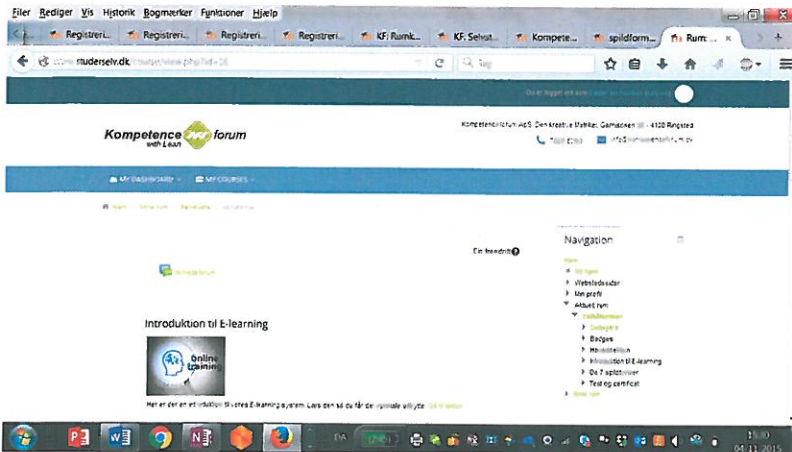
Filer Rediger Vis Historik Bogmærker Funktioner Hjælp

Registreri... | Registreri... | Registreri... | Registreri... | KF: Rumk... | KF: Selvst... | Kompete... | spildform... | Rum: ... ×

studerselv.dk/course/view.php?id=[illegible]

Søg

Kompetence forum with Lean

Kompetenceforum ApS, Den kreative Matrikel, Gørløsevej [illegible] · 4100 Ringsted

MY DASHBOARD · MY COURSES ·

Din fremdrift

Nyhedsforum

Introduktion til E-learning

Online training

Her er den en introduktion til vores E-learning system. Lære den så du får det optimale udbytte. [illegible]

Navigation

Hjem
Mit hjem
Webstedssider
Min profil
Aktuelt rum
Spildformer
Deltagere
Badges
Præsentation
Introduktion til E-learning
De 7 spildformer
Test og certifikat
Mine rum

DA

15:30
04-11-2015